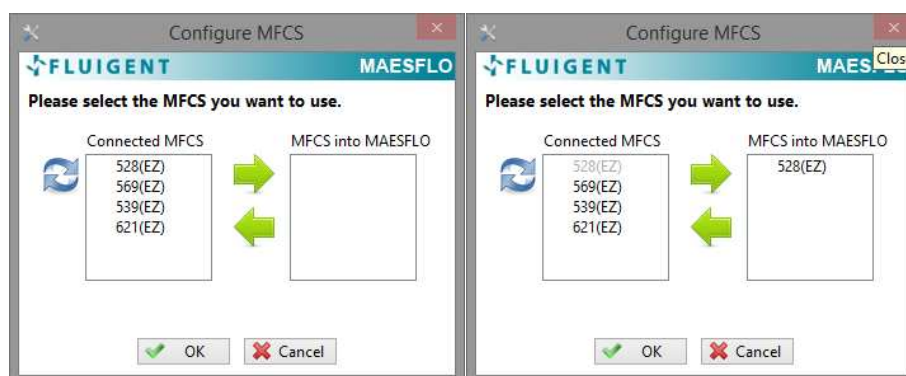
Configure MFCS

FLUIGENT

MAESFLO

Please select the MFCS you want to use.

Connected MFCS

528(EZ)
569(EZ)
539(EZ)
621(EZ)

MFCS into MAESFLO

OK

Cancel

Configure MFCS

Clos

FLUIGENT

MAES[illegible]

Please select the MFCS you want to use.

Connected MFCS

528(EZ)
569(EZ)
539(EZ)
621(EZ)

MFCS into MAESFLO

528(EZ)

OK

Cancel